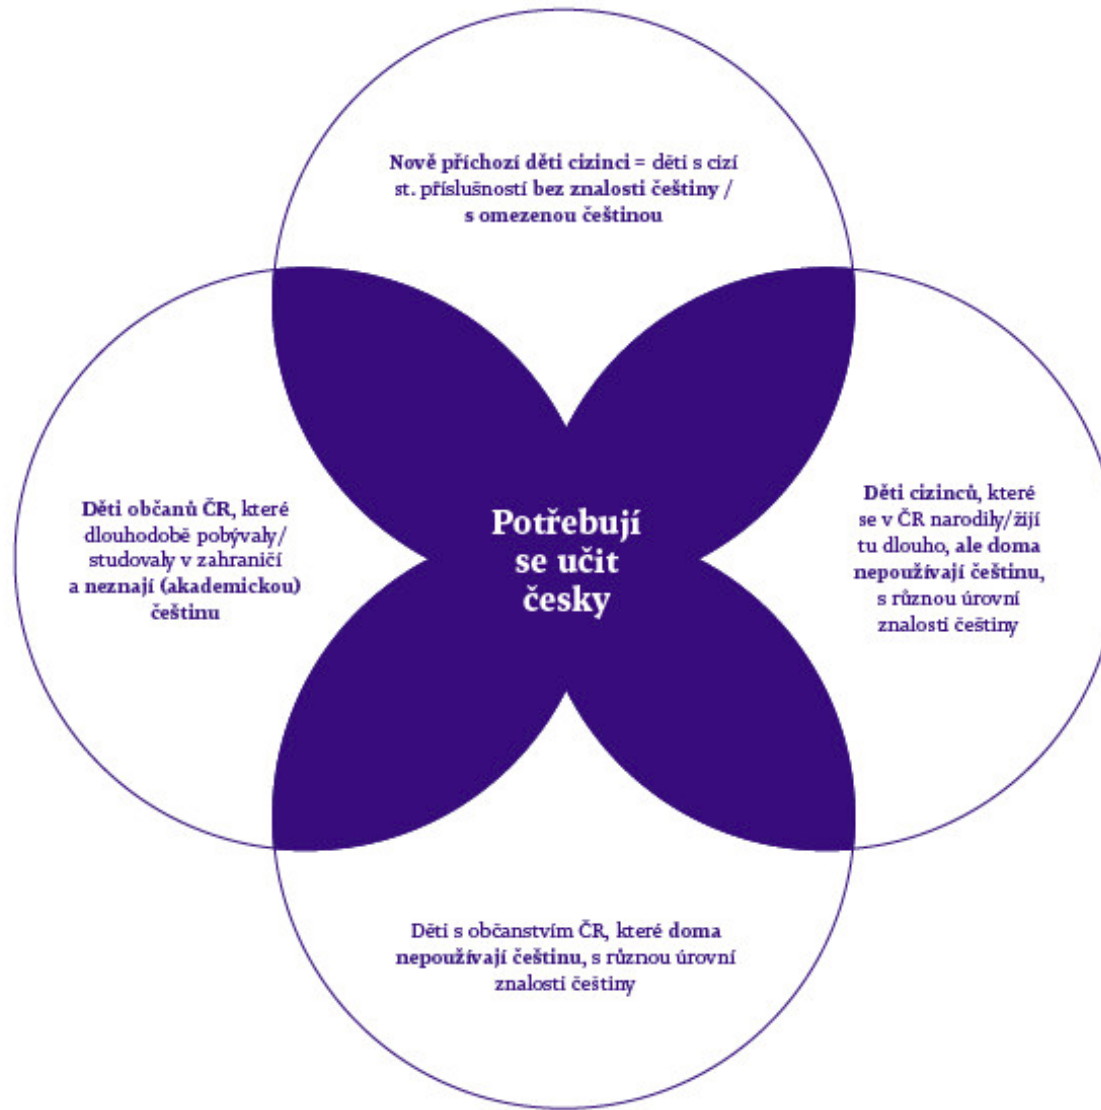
Nově příchozí děti cizinci = děti s cizí st. příslušností bez znalosti češtiny / s omezenou češtinou

Děti občanů ČR, které dlouhodobě pobývaly/ studovaly v zahraničí a neznají (akademickou) češtinu

Potřebují se učit česky

Děti cizinců, které se v ČR narodily/žijí tu dlouho, ale doma nepoužívají češtinu, s různou úrovní znalosti češtiny

Děti s občanstvím ČR, které doma nepoužívají češtinu, s různou úrovní znalosti češtiny